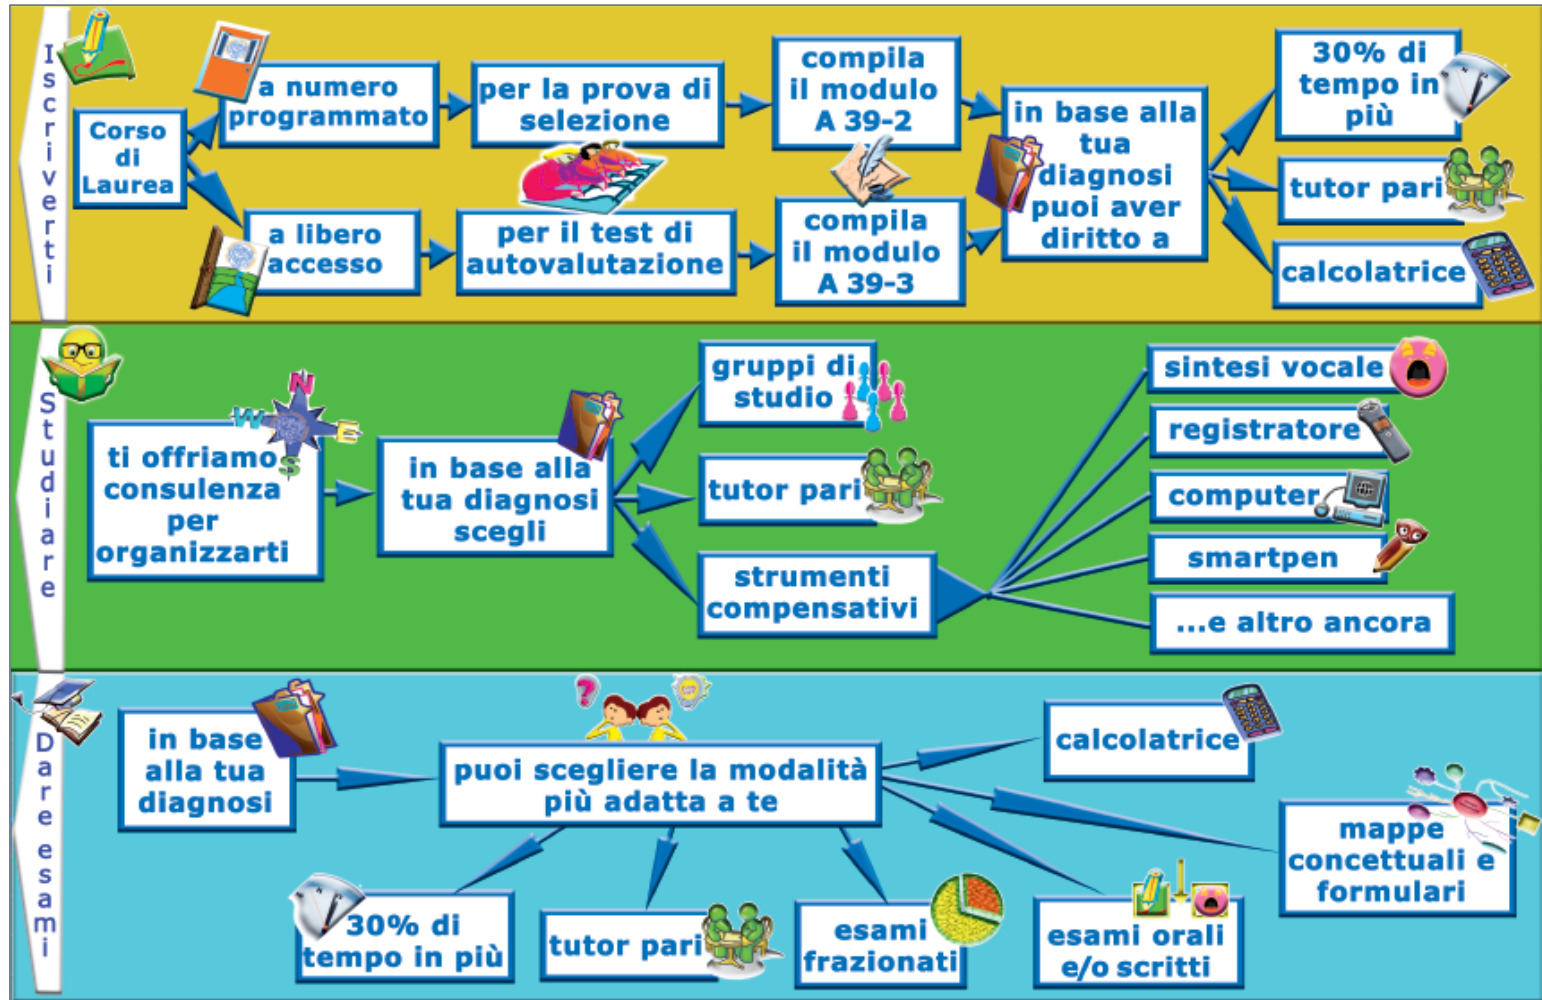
Iscriverti

Corso di Laurea

a numero programmato

per la prova di selezione

compila il modulo A 39-2

a libero accesso

per il test di autovalutazione

compila il modulo A 39-3

in base alla tua diagnosi puoi aver diritto a

30% di tempo in più

tutor pari

calcolatrice

Studiare

ti offriamo consulenza per organizzarti

in base alla tua diagnosi scegli

gruppi di studio

tutor pari

strumenti compensativi

sintesi vocale

registratore

computer

smartpen

...e altro ancora

Dare esami

in base alla tua diagnosi

puoi scegliere la modalità più adatta a te

calcolatrice

mappe concettuali e formulari

30% di tempo in più

tutor pari

esami frazionati

esami orali e/o scritti